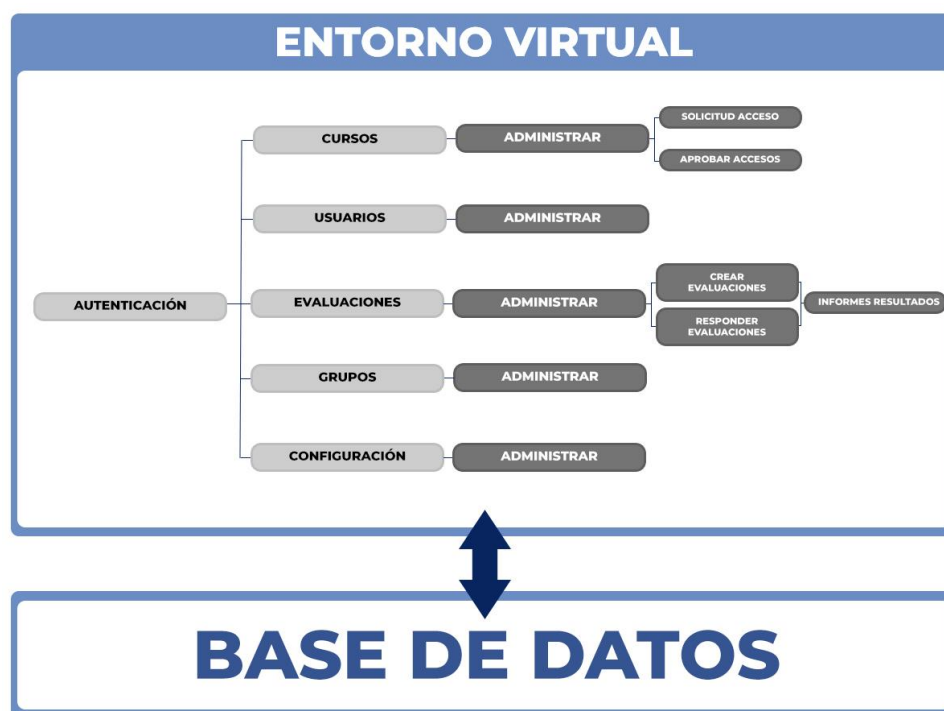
ENTORNO VIRTUAL

AUTENTICACIÓN

CURSOS
ADMINISTRAR
SOLICITUD ACCESO
APROBAR ACCESOS

USUARIOS
ADMINISTRAR

EVALUACIONES
ADMINISTRAR
CREAR EVALUACIONES
RESPONDER EVALUACIONES
INFORMES RESULTADOS

GRUPOS
ADMINISTRAR

CONFIGURACIÓN
ADMINISTRAR

BASE DE DATOS